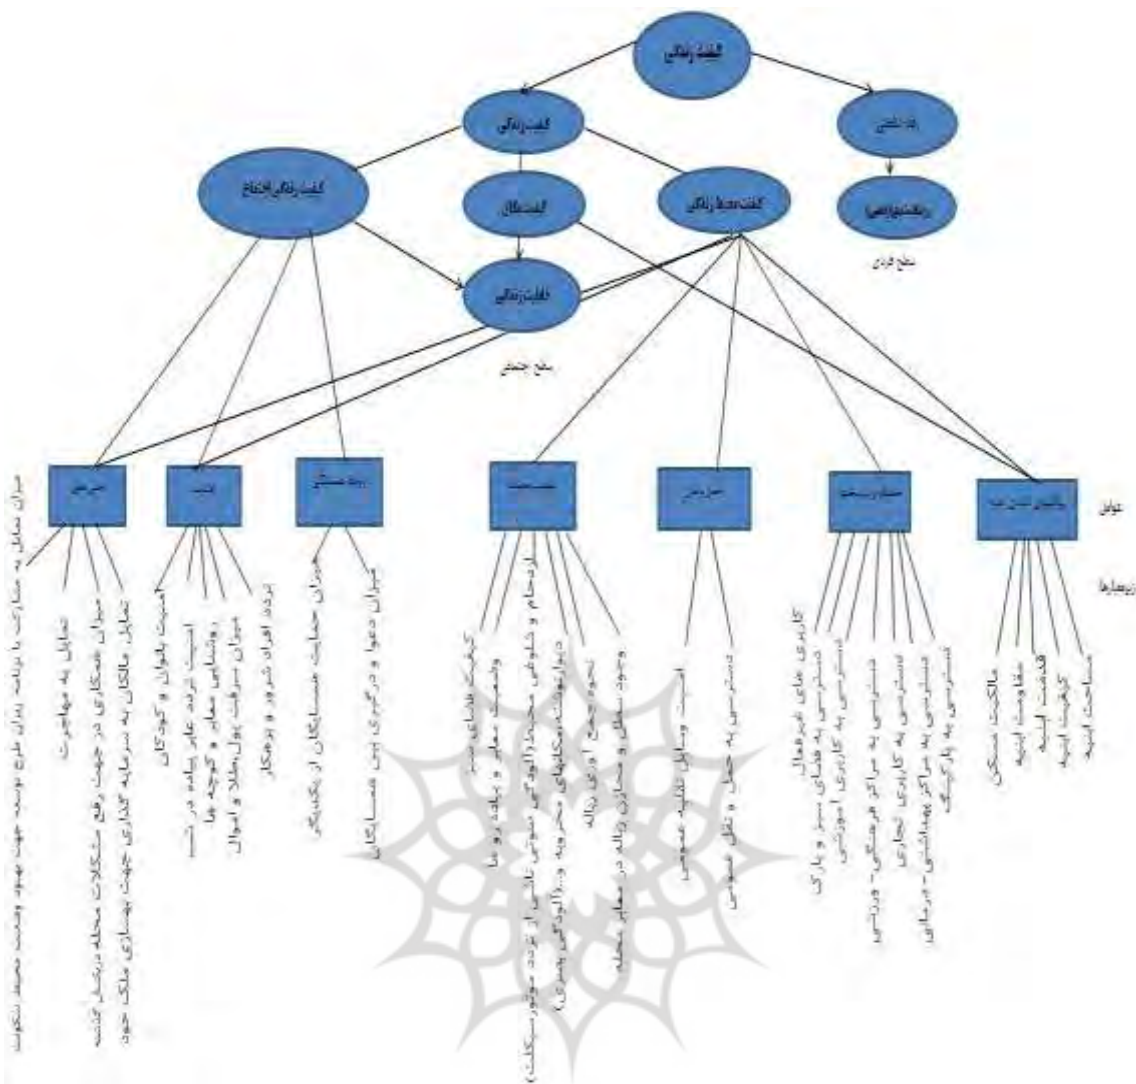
کیفیت زندگی

کیفیت زندگی

رضایت شخصی

کیفیت زندگی اجتماع

کیفیت مکان

کیفیت محیط زندگی

رضایت فردی

سطح فردی

رضایت زندگی

سطح جمعی

عوامل

زیرمعیارها

مشارکت

میزان تمایل به مشارکت با برنامه ریزان طرح توسعه جهت بهبود وضعیت محیط سکونت

تمایل به مهاجرت

میزان همکاری در جهت رفع مشکلات محله درگذشته

تمایل مالکان به سرمایه گذاری جهت بهسازی املاک خود

امنیت

امنیت بانوان و کودکان

امنیت تردد عابر پیاده در شب

روشنایی معابر و کوچه ها

میزان سرقت پول، طلا و اموال

تردد افراد شرور و بزهکار

روابط همسایگی

میزان حمایت همسایگان از یکدیگر

میزان دعوا و درگیری بین همسایگان

کیفیت محیط

کیفیت فضای سبز

وضعیت معابر و پیاده رو ها

ازدحام و شلوغی محیط (آلودگی صوتی ناشی از تردد موتورسیکلت)

دیوارنوشته ها، مکانهای مخروبه و ... (آلودگی بصری)

نحوه جمع آوری زباله

وجود سطل و مخازن زباله در معابر محله

حمل و نقل

امنیت وسایل نقلیه عمومی

دسترسی به حمل و نقل عمومی

خدمات و دسترسی

کاربری های نامرغوب

دسترسی به فضای سبز و پارک

دسترسی به کاربری آموزشی

دسترسی به مراکز فرهنگی - ورزشی

دسترسی به کاربری تجاری

دسترسی به مراکز بهداشتی - درمانی

دسترسی به پارکینگ

ویژگیهای کالبدی ابنیه

مالکیت مسکن

مقاومت ابنیه

قدمت ابنیه

کیفیت ابنیه

مساحت ابنیه